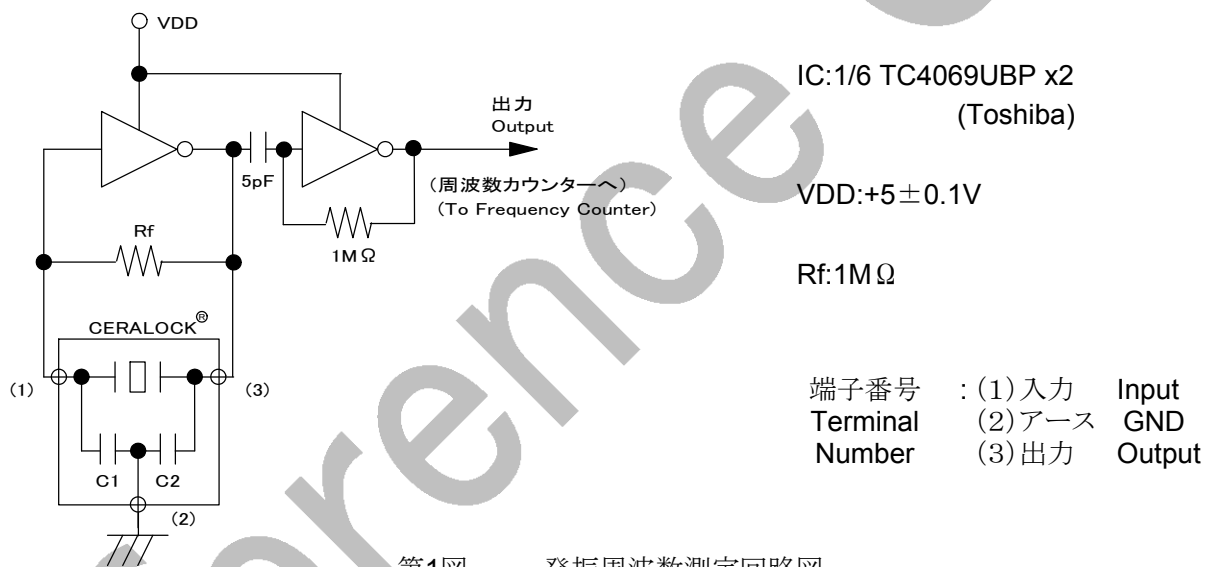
VDD

出力
Output

5pF

(周波数カウンターへ)
(To Frequency Counter)

Rf

1MΩ

CERALOCK®

(1)

(3)

C1

C2

(2)

IC:1/6 TC4069UBP x2
(Toshiba)

VDD:+5±0.1V

Rf:1MΩ

端子番号 : (1)入力 Input
Terminal (2)アース GND
Number (3)出力 Output

第1図 発振周波数測定回路図

Reference